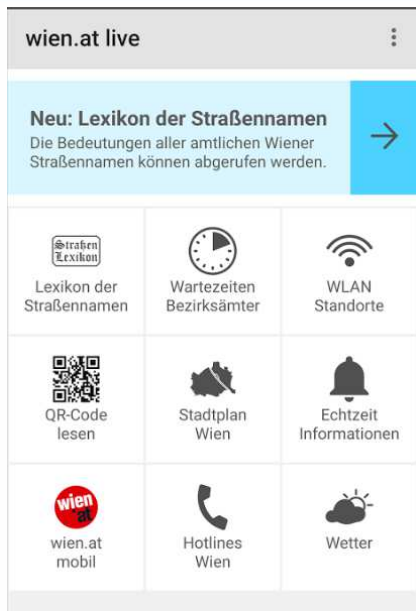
wien.at live

Neu: Lexikon der Straßennamen
Die Bedeutungen aller amtlichen Wiener Straßennamen können abgerufen werden.

| Straßen Lexikon<br>Lexikon der Straßennamen | Wartezeiten Bezirksämter | WLAN Standorte |
|---|---|---|
| QR-Code lesen | Stadtplan Wien | Echtzeit Informationen |
| wien .at<br>wien.at mobil | Hotlines Wien | Wetter |